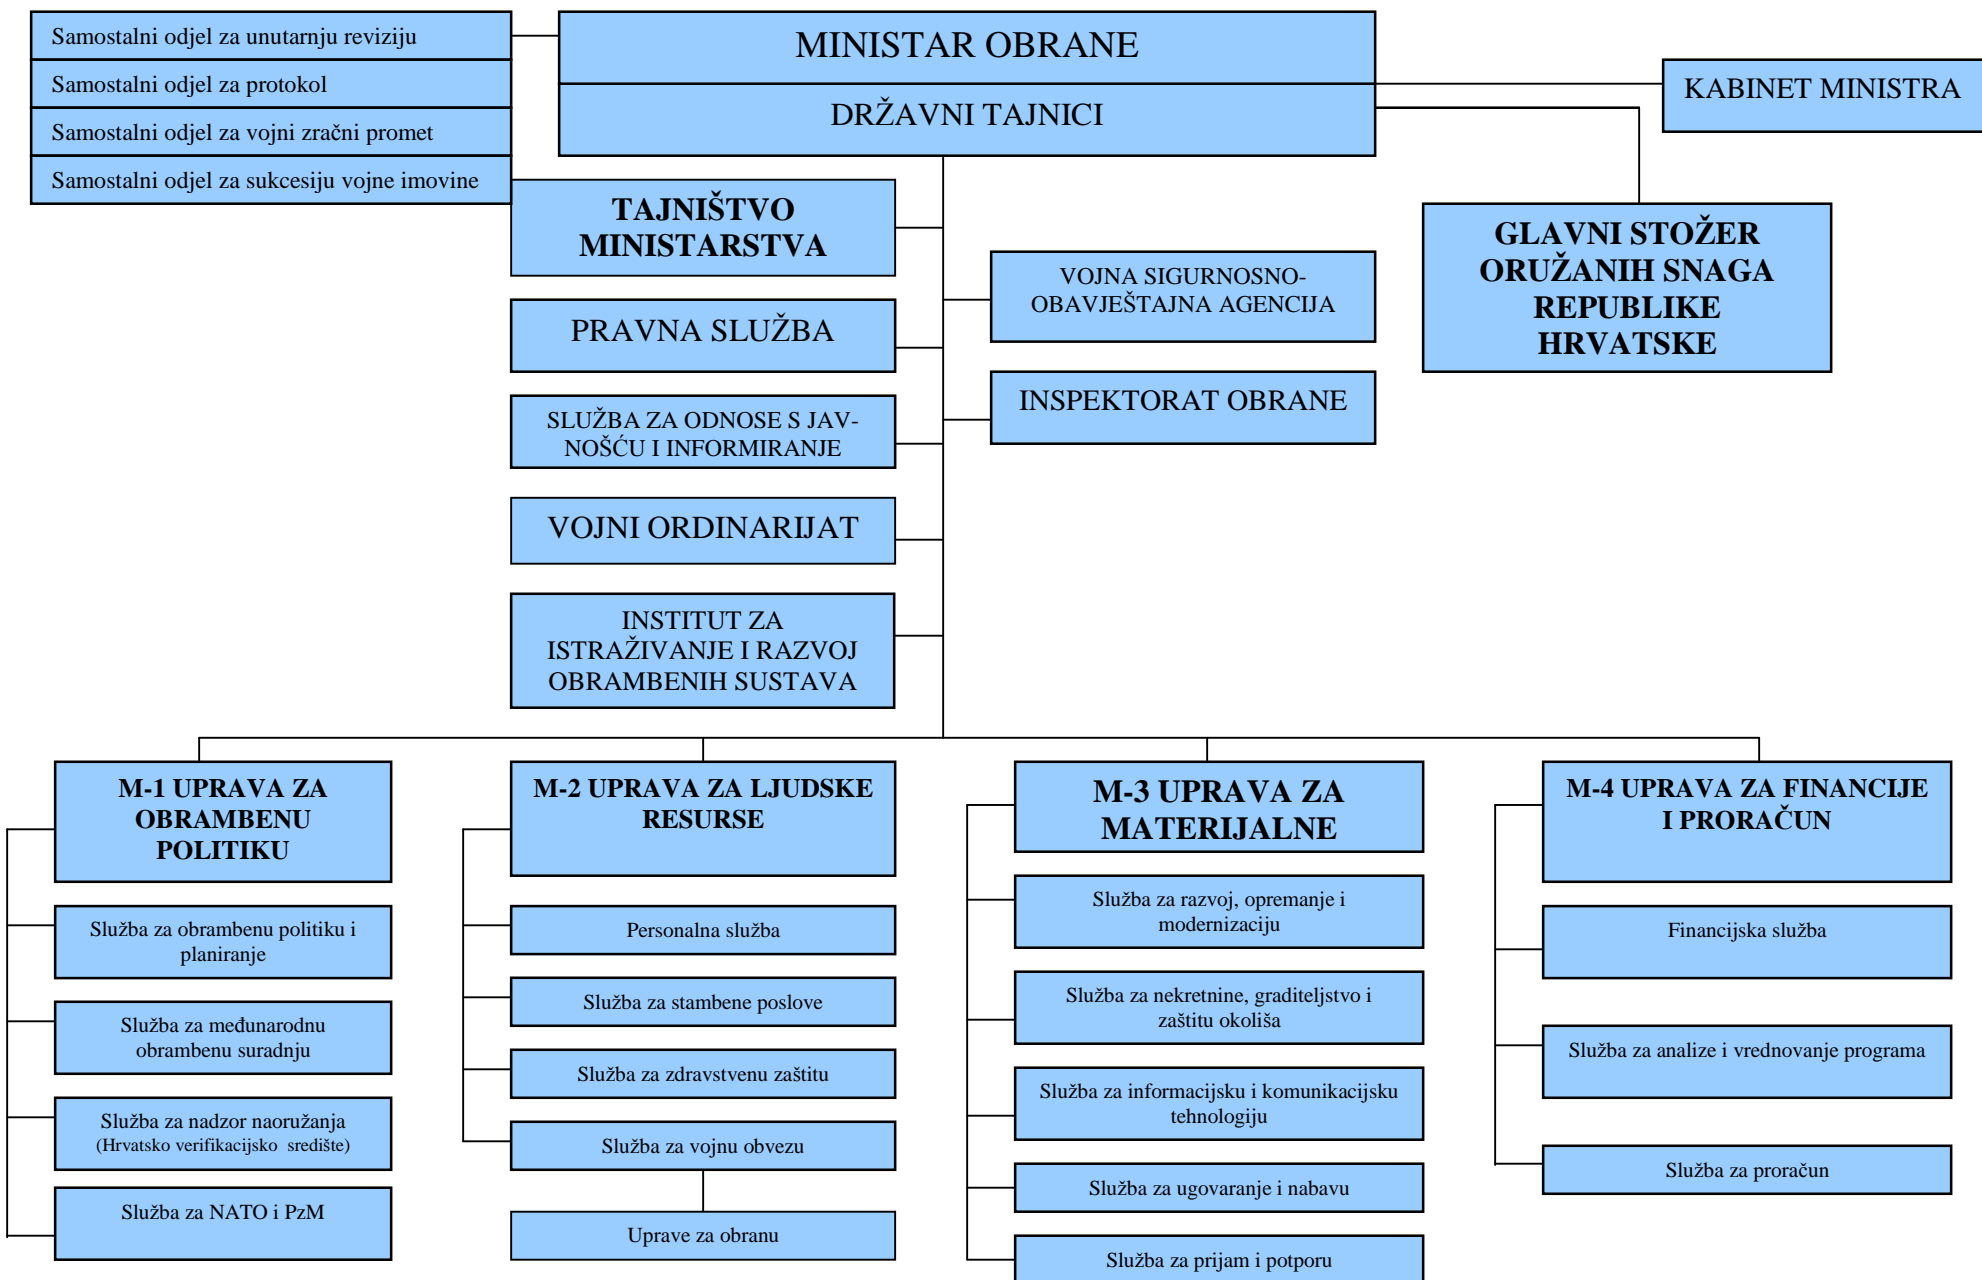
Samostalni odjel za unutarnju reviziju
Samostalni odjel za protokol
Samostalni odjel za vojni zračni promet
Samostalni odjel za sukcesiju vojne imovine

MINISTAR OBRANE
DRŽAVNI TAJNICI

KABINET MINISTRA

TAJNIŠTVO MINISTARSTVA

PRAVNA SLUŽBA

SLUŽBA ZA ODNOSE S JAVNOŠĆU I INFORMIRANJE

VOJNI ORDINARIJAT

INSTITUT ZA ISTRAŽIVANJE I RAZVOJ OBRAMBENIH SUSTAVA

VOJNA SIGURNOSNO-OBAVJEŠTAJNA AGENCIJA

INSPEKTORAT OBRANE

GLAVNI STOŽER ORUŽANIH SNAGA REPUBLIKE HRVATSKE

M-1 UPRAVA ZA OBRAMBENU POLITIKU
Služba za obrambenu politiku i planiranje
Služba za međunarodnu obrambenu suradnju
Služba za nadzor naoružanja (Hrvatsko verifikacijsko središte)
Služba za NATO i PzM

M-2 UPRAVA ZA LJUDSKE RESURSE
Personalna služba
Služba za stambene poslove
Služba za zdravstvenu zaštitu
Služba za vojnu obvezu
Uprave za obranu

M-3 UPRAVA ZA MATERIJALNE
Služba za razvoj, opremanje i modernizaciju
Služba za nekretnine, graditeljstvo i zaštitu okoliša
Služba za informacijsku i komunikacijsku tehnologiju
Služba za ugovaranje i nabavu
Služba za prijam i potporu

M-4 UPRAVA ZA FINANCIJE I PRORAČUN
Financijska služba
Služba za analize i vrednovanje programa
Služba za proračun